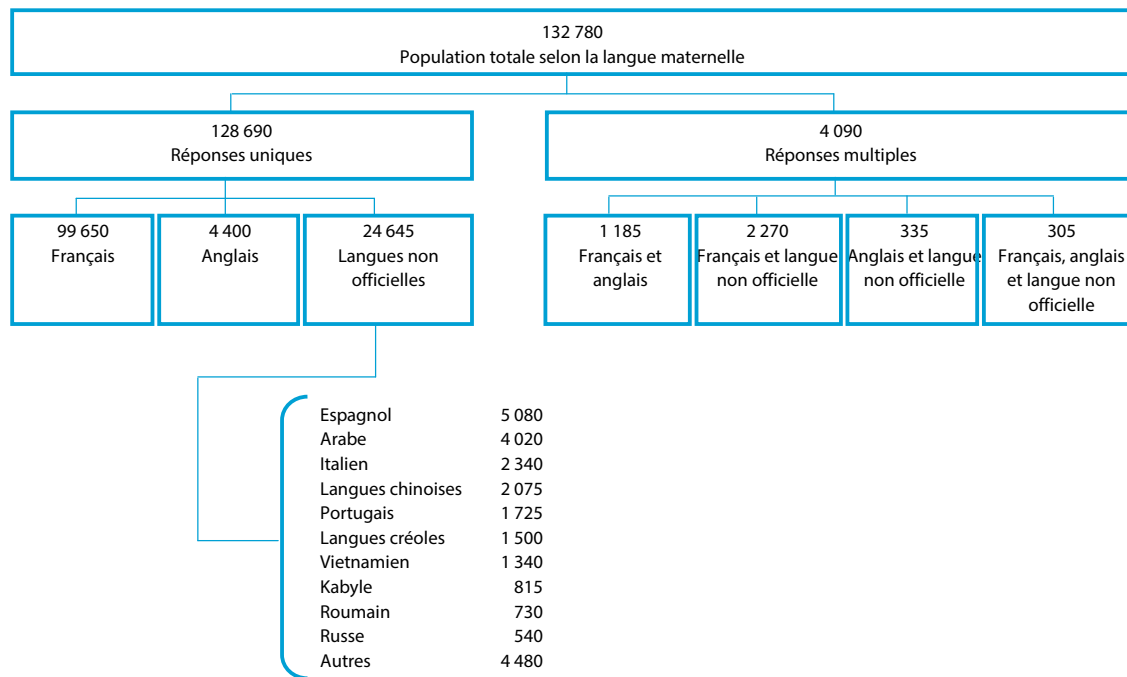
132 780
Population totale selon la langue maternelle

128 690
Réponses uniques

4 090
Réponses multiples

99 650
Français

4 400
Anglais

24 645
Langues non officielles

1 185
Français et anglais

2 270
Français et langue non officielle

335
Anglais et langue non officielle

305
Français, anglais et langue non officielle

| | |
|---|---|
| Espagnol | 5 080 |
| Arabe | 4 020 |
| Italien | 2 340 |
| Langues chinoises | 2 075 |
| Portugais | 1 725 |
| Langues créoles | 1 500 |
| Vietnamien | 1 340 |
| Kabyle | 815 |
| Roumain | 730 |
| Russe | 540 |
| Autres | 4 480 |